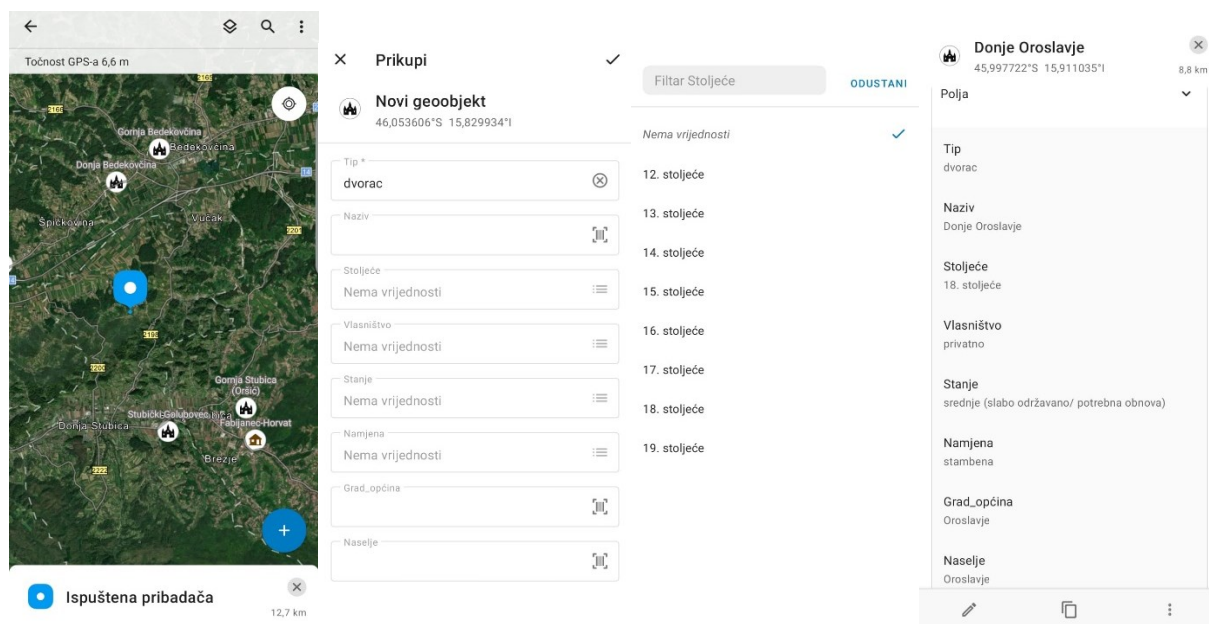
Točnost GPS-a 6,6 m

Gornja Bedekovčina
Bedekovčina
Donja Bedekovčina
Špičkovina
Vučak
Gornja Stubica (Oršić)
Stubički Golubovec
Donja Stubica
Fabijanec-Horvat
Brezje

Ispuštena pribadača
12,7 km

Prikupi

Novi geoobjekt
46,053606°S 15,829934°I

Tip *
dvorac

Naziv

Stoljeće
Nema vrijednosti

Vlasništvo
Nema vrijednosti

Stanje
Nema vrijednosti

Namjena
Nema vrijednosti

Grad_općina

Naselje

Filtar Stoljeće
ODUSTANI

Nema vrijednosti
12. stoljeće
13. stoljeće
14. stoljeće
15. stoljeće
16. stoljeće
17. stoljeće
18. stoljeće
19. stoljeće

Donje Oroslavje
45,997722°S 15,911035°I
8,8 km

Polja

Tip
dvorac

Naziv
Donje Oroslavje

Stoljeće
18. stoljeće

Vlasništvo
privatno

Stanje
srednje (slabo održavano/ potrebna obnova)

Namjena
stambena

Grad_općina
Oroslavje

Naselje
Oroslavje